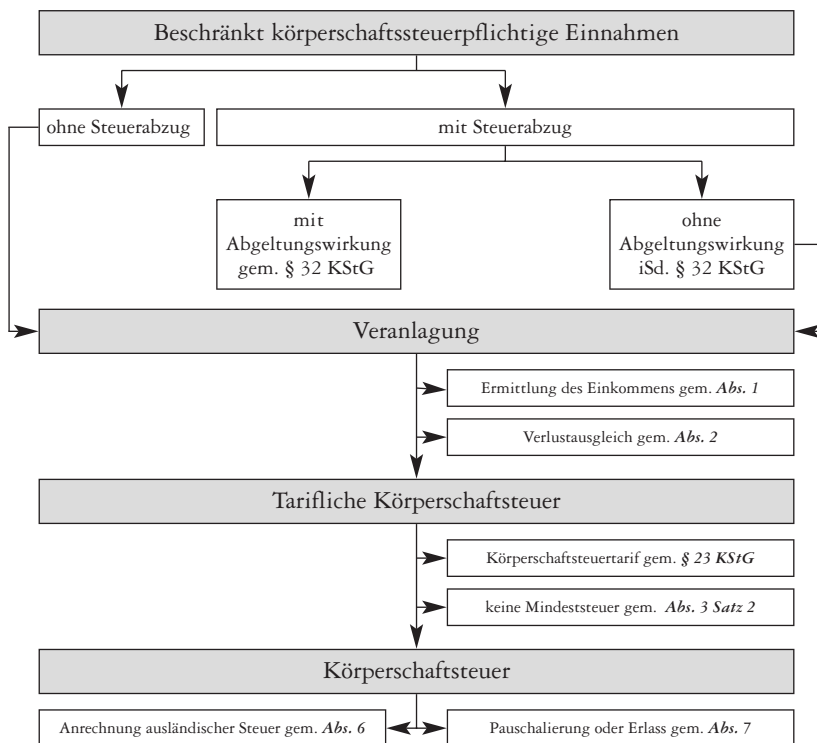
Beschränkt körperschaftssteuerpflichtige Einnahmen

ohne Steuerabzug

mit Steuerabzug

mit Abgeltungswirkung gem. § 32 KStG

ohne Abgeltungswirkung iSd. § 32 KStG

Veranlagung

Ermittlung des Einkommens gem. ***Abs. 1***

Verlustausgleich gem. ***Abs. 2***

Tarifliche Körperschaftsteuer

Körperschaftsteuertarif gem. ***§ 23 KStG***

keine Mindeststeuer gem. ***Abs. 3 Satz 2***

Körperschaftsteuer

Anrechnung ausländischer Steuer gem. ***Abs. 6***

Pauschalierung oder Erlass gem. ***Abs. 7***